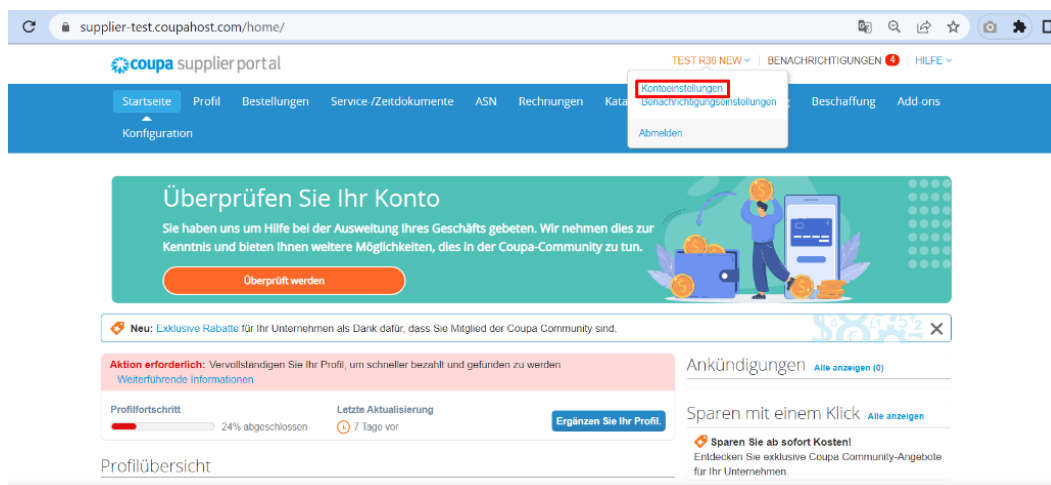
supplier-test.coupahost.com/home/

coupa supplier portal

TEST R36 NEW | BENACHRICHTIGUNGEN 4 | HILFE

Kontoeinstellungen
Benachrichtigungseinstellungen
Abmelden

Startseite Profil Bestellungen Service-/Zeitdokumente ASN Rechnungen Kata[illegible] Beschaffung Add-ons
Konfiguration

Überprüfen Sie Ihr Konto

Sie haben uns um Hilfe bei der Ausweitung Ihres Geschäfts gebeten. Wir nehmen dies zur Kenntnis und bieten Ihnen weitere Möglichkeiten, dies in der Coupa-Community zu tun.

Überprüft werden

Neu: Exklusive Rabatte für Ihr Unternehmen als Dank dafür, dass Sie Mitglied der Coupa Community sind.

Aktion erforderlich: Vervollständigen Sie Ihr Profil, um schneller bezahlt und gefunden zu werden
Weiterführende Informationen

Profilfortschritt
24% abgeschlossen

Letzte Aktualisierung
7 Tage vor

Ergänzen Sie Ihr Profil.

Profilübersicht

Ankündigungen Alle anzeigen (0)

Sparen mit einem Klick Alle anzeigen

Sparen Sie ab sofort Kosten!
Entdecken Sie exklusive Coupa Community-Angebote für Ihr Unternehmen.